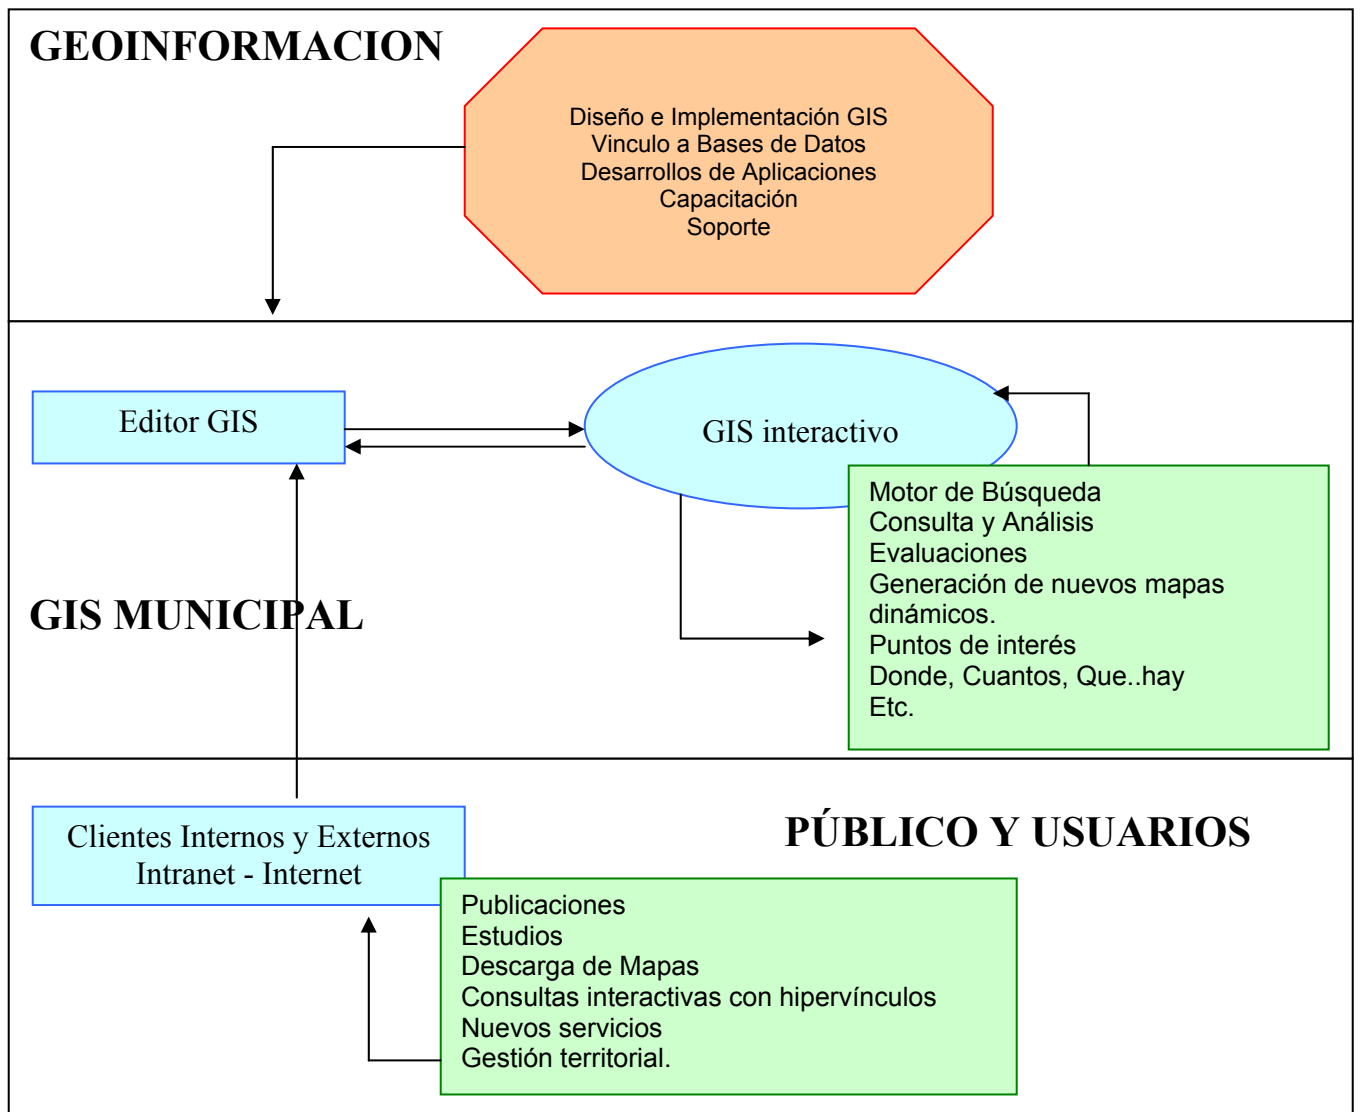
GEOINFORMACION

Diseño e Implementación GIS
Vinculo a Bases de Datos
Desarrollos de Aplicaciones
Capacitación
Soporte

Editor GIS

GIS interactivo

Motor de Búsqueda
Consulta y Análisis
Evaluaciones
Generación de nuevos mapas dinámicos.
Puntos de interés
Donde, Cuantos, Que..hay
Etc.

GIS MUNICIPAL

Clientes Internos y Externos
Intranet - Internet

PÚBLICO Y USUARIOS

Publicaciones
Estudios
Descarga de Mapas
Consultas interactivas con hipervínculos
Nuevos servicios
Gestión territorial.